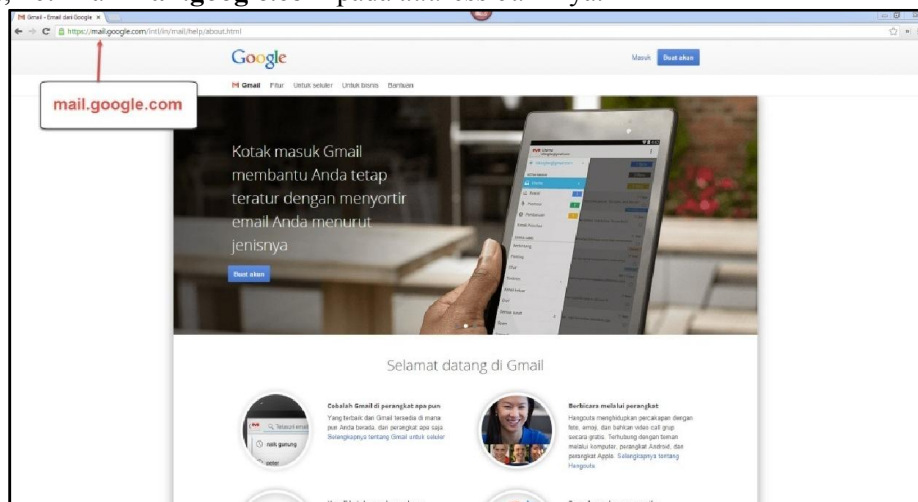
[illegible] google.com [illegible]

Gmail - Email dari Google ×

https://mail.google.com/intl/in/mail/help/about.html

mail.google.com

Google

Masuk Buat akun

Gmail Fitur Untuk seluler Untuk bisnis Bantuan

Kotak masuk Gmail membantu Anda tetap teratur dengan menyortir email Anda menurut jenisnya

Buat akun

Selamat datang di Gmail

Cobalah Gmail di perangkat apa pun

Yang terbaik dari Gmail tersedia di mana pun Anda berada, dan perangkat apa saja. Selengkapnya tentang Gmail untuk seluler

Berbicara melalui perangkat

Hangouts menghidupkan percakapan dengan foto, emoji, dan bahkan video call grup secara gratis. Terhubung dengan teman melalui komputer, perangkat Android, dan perangkat Apple. Selengkapnya tentang Hangouts

nish gunung

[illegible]